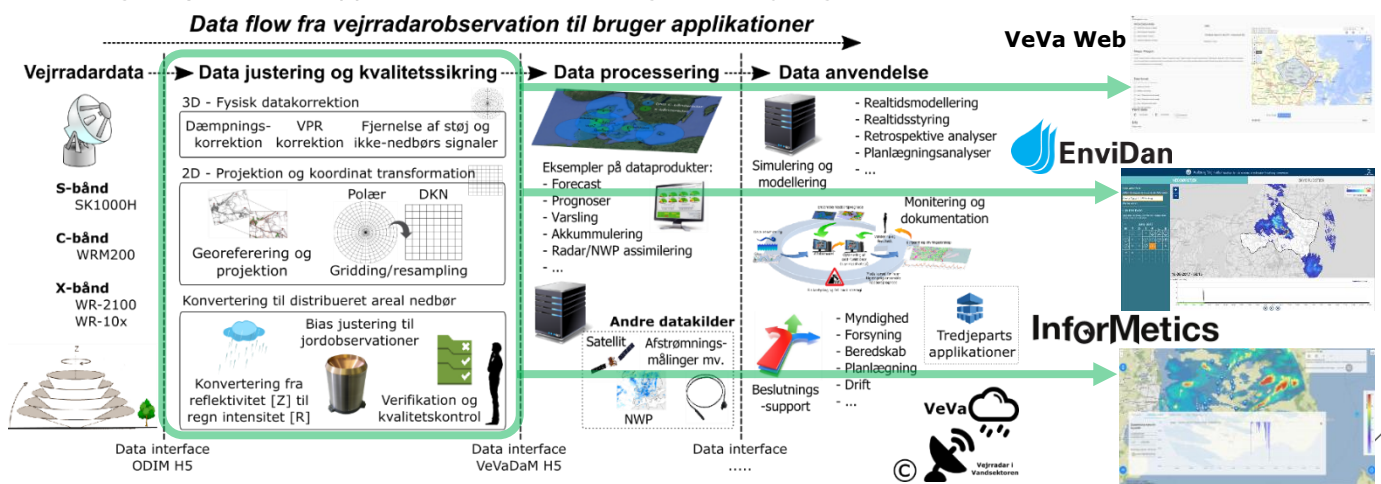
Data flow fra vejrradarobservation til bruger applikationer

VeVa Web

Vejrradardata

Data justering og kvalitetssikring

Data processering

Data anvendelse

3D - Fysisk datakorrektion

Dæmpningskorrektion

VPR korrektion

Fjernelse af støj og ikke-nedbørs signaler

2D - Projektion og koordinat transformation

Polær

DKN

Georeferering og projektion

Gridding/resampling

Konvertering til distribueret areal nedbør

Bias justering til jordobservationer

Konvertering fra reflektivitet [Z] til regn intensitet [R]

Verifikation og kvalitetskontrol

S-bånd
SK1000H

C-bånd
WRM200

X-bånd
WR-2100
WR-10x

Eksempler på dataprodukter:
- Forecast
- Prognoser
- Varsling
- Akkummulering
- Radar/NWP assimilering
- ...

Andre datakilder

Satellit

Afstrømningsmålinger mv.

NWP

Simulering og modellering

- Realtidsmodellering
- Realtidsstyring
- Retrospektive analyser
- Planlægningsanalyser
- ...

EnviDan

Monitering og dokumentation

Beslutnings-support

- Myndighed
- Forsyning
- Beredskab
- Planlægning
- Drift
- ...

Tredjeparts applikationer

InforMetics

VeVa

© Vejrradar i Vandsektoren

Data interface
ODIM H5

Data interface
VeVaDaM H5

Data interface
.....